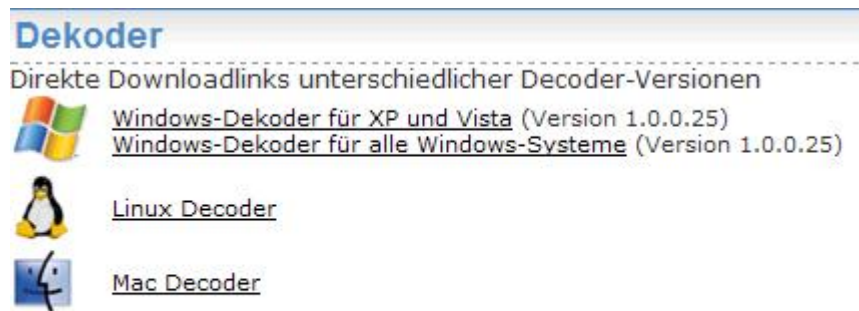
Dekoder

Direkte Downloadlinks unterschiedlicher Decoder-Versionen

Windows-Dekoder für XP und Vista (Version 1.0.0.25)
Windows-Dekoder für alle Windows-Systeme (Version 1.0.0.25)

Linux Decoder

Mac Decoder